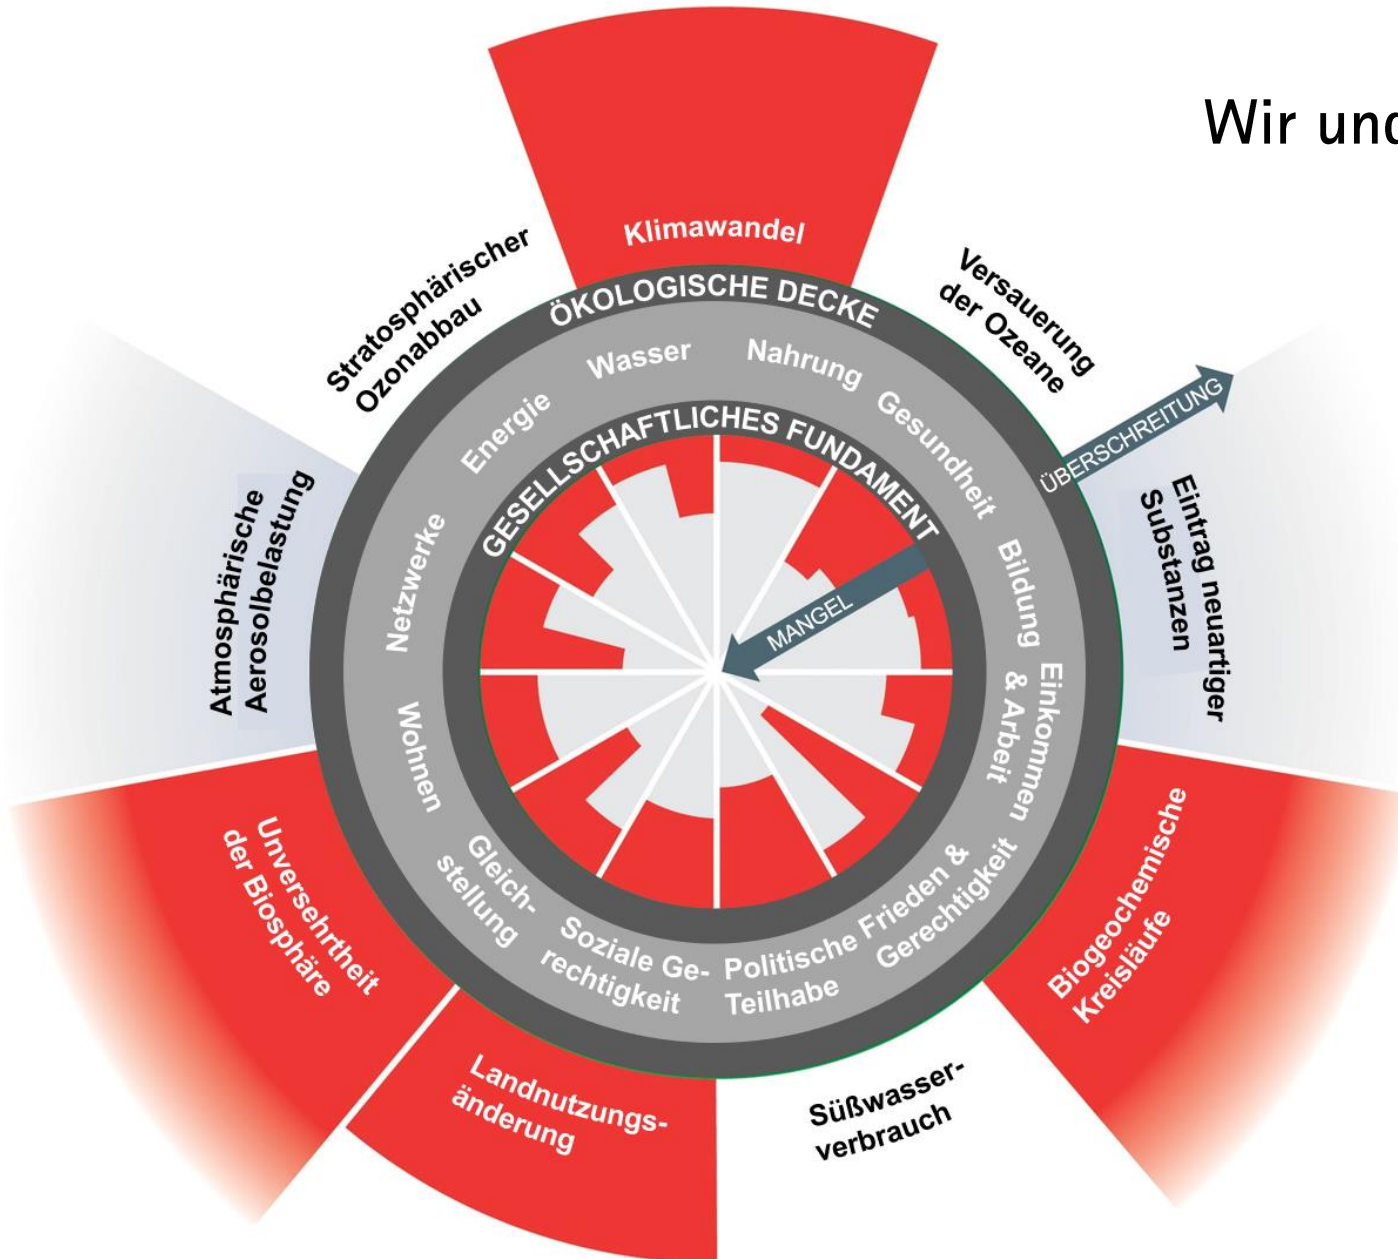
Wir und

Klimawandel

ÖKOLOGISCHE DECKE

Versauerung der Ozeane

Stratosphärischer Ozonabbau

ÜBERSCHREITUNG

Eintrag neuartiger Substanzen

Atmosphärische Aerosolbelastung

Wasser

Nahrung

Energie

Gesundheit

GESELLSCHAFTLICHES FUNDAMENT

Netzwerke

Bildung

MANGEL

Wohnen

Einkommen & Arbeit

Gleichstellung

Soziale Gerechtigkeit

Politische Teilhabe

Frieden & Gerechtigkeit

Unversehrtheit der Biosphäre

Biogeochemische Kreisläufe

Landnutzungsänderung

Süßwasserverbrauch